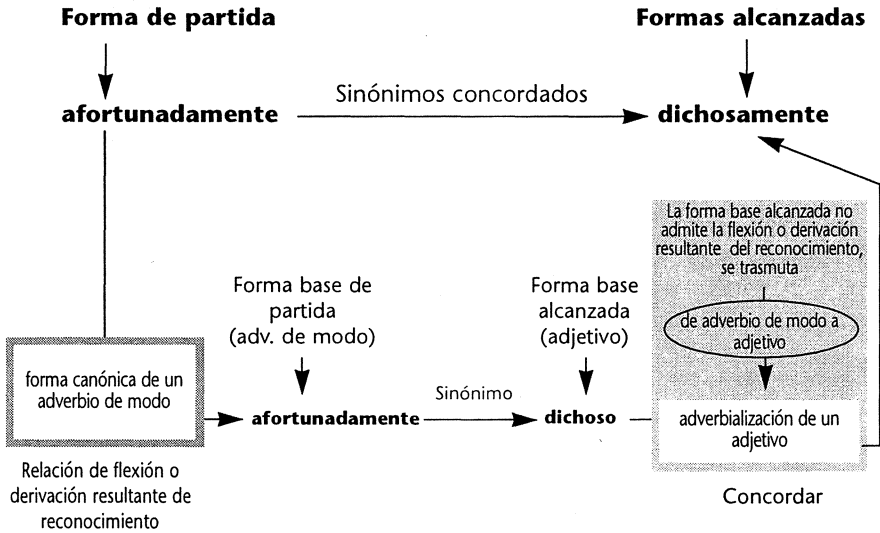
Forma de partida

Formas alcanzadas

afortunadamente

Sinónimos concordados

dichosamente

La forma base alcanzada no admite la flexión o derivación resultante del reconocimiento, se trasmuta

Forma base de partida (adv. de modo)

Forma base alcanzada (adjetivo)

de adverbio de modo a adjetivo

forma canónica de un adverbio de modo

afortunadamente

Sinónimo

dichoso

adverbialización de un adjetivo

Relación de flexión o derivación resultante de reconocimiento

Concordar